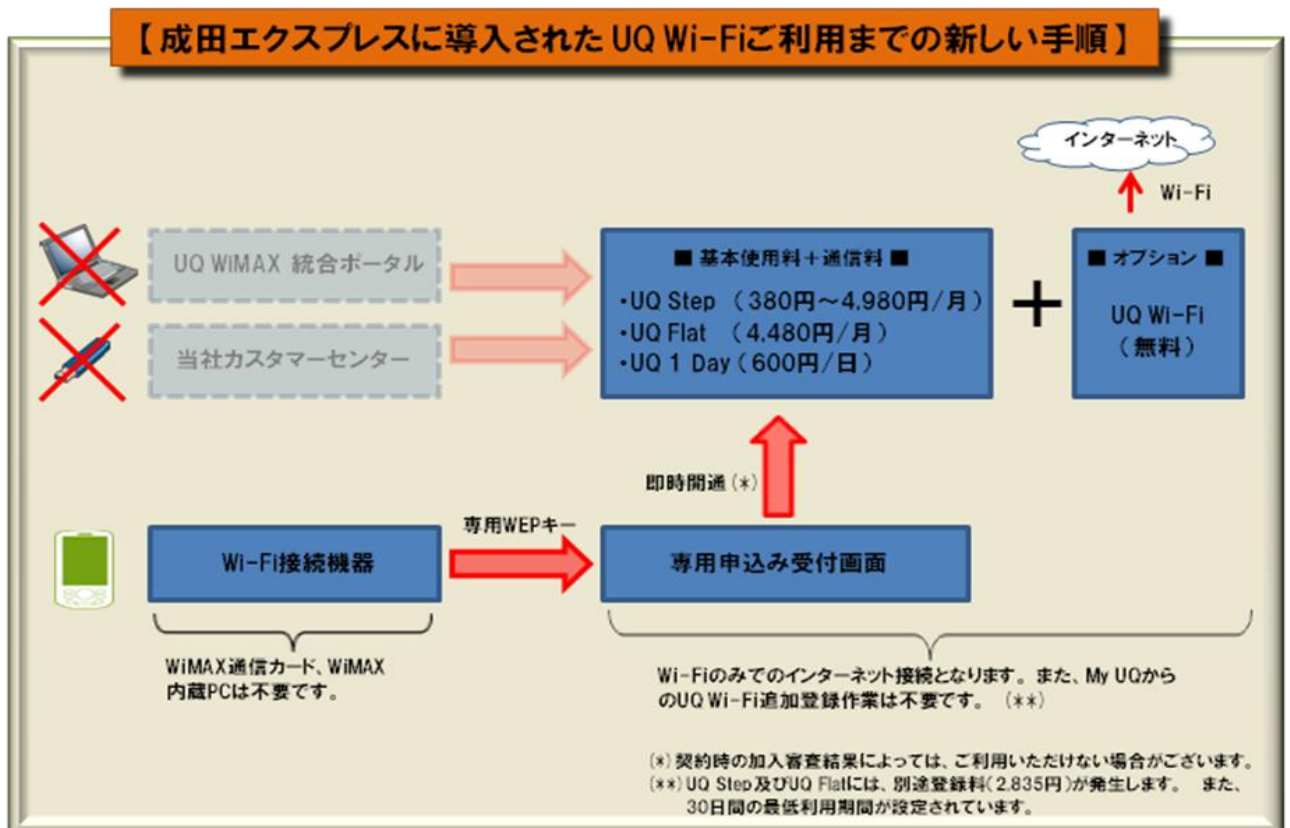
【成田エクスプレスに導入されたUQ Wi-Fiご利用までの新しい手順】

インターネット

Wi-Fi

UQ WiMAX 統合ポータル

当社カスタマーセンター

■ 基本使用料＋通信料 ■

・UQ Step （380円～4,980円/月）
・UQ Flat （4,480円/月）
・UQ 1 Day（600円/日）

＋

■ オプション ■

UQ Wi-Fi
（無料）

即時開通（*）

専用WEPキー

Wi-Fi接続機器

専用申込み受付画面

WiMAX通信カード、WiMAX内蔵PCは不要です。

Wi-Fiのみでのインターネット接続となります。また、My UQからのUQ Wi-Fi追加登録作業は不要です。（**）

（*）契約時の加入審査結果によっては、ご利用いただけない場合がございます。
（**）UQ Step及びUQ Flatには、別途登録料（2,835円）が発生します。 また、30日間の最低利用期間が設定されています。